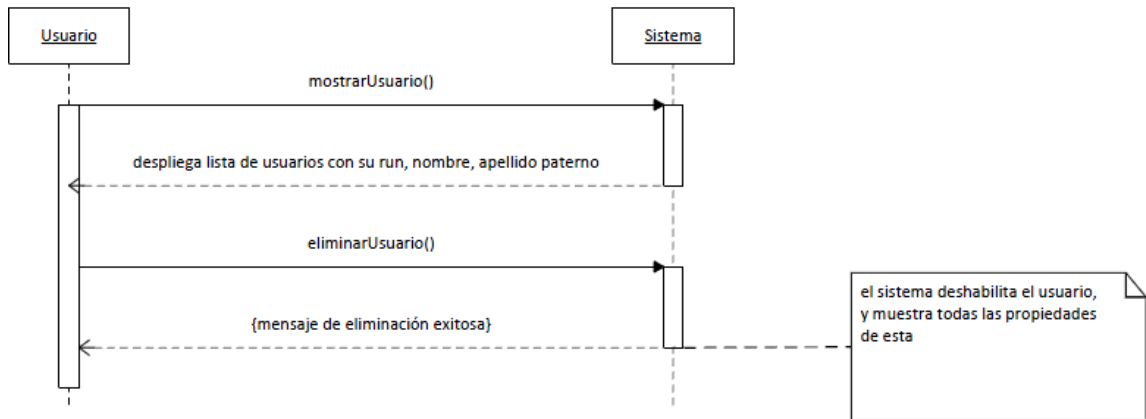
Usuario

Sistema

mostrarUsuario()

despliega lista de usuarios con su run, nombre, apellido paterno

eliminarUsuario()

{mensaje de eliminación exitosa}

el sistema deshabilita el usuario, y muestra todas las propiedades de esta